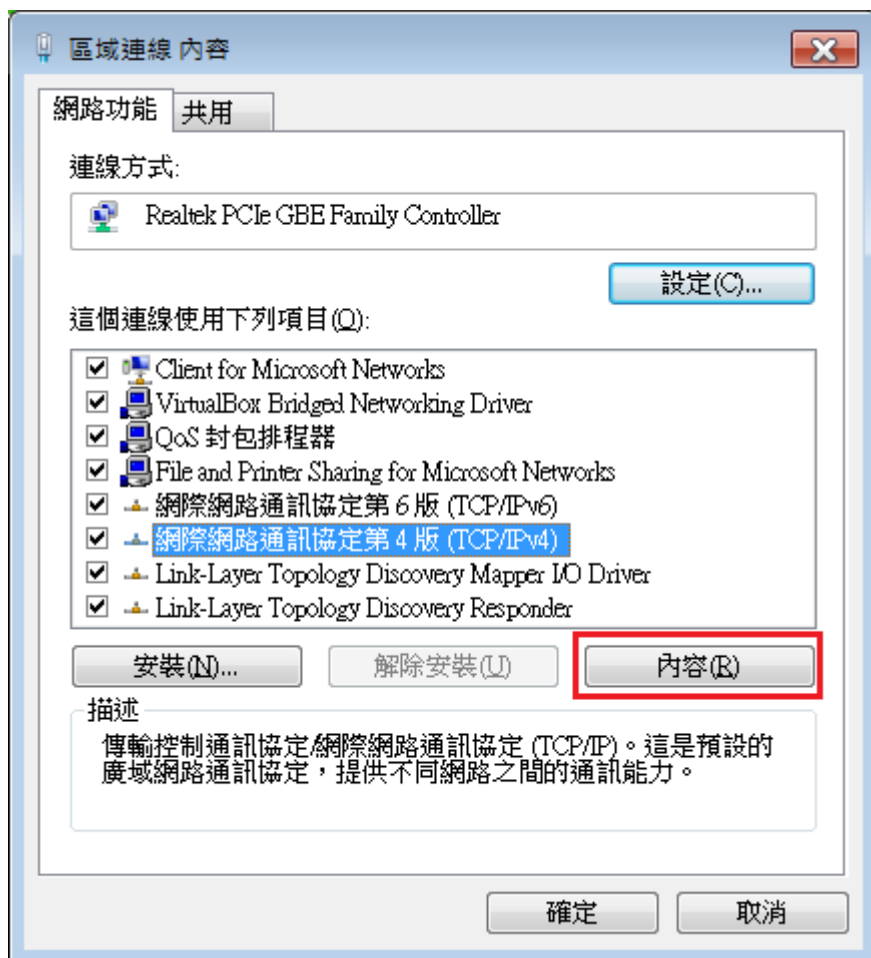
區域連線 內容

網路功能 共用

連線方式:

Realtek PCIe GBE Family Controller

設定(C)...

這個連線使用下列項目(O):

Client for Microsoft Networks
VirtualBox Bridged Networking Driver
QoS 封包排程器
File and Printer Sharing for Microsoft Networks
網際網路通訊協定第 6 版 (TCP/IPv6)
網際網路通訊協定第 4 版 (TCP/IPv4)
Link-Layer Topology Discovery Mapper I/O Driver
Link-Layer Topology Discovery Responder

安裝(N)... 解除安裝(U) 內容(R)

描述

傳輸控制通訊協定/網際網路通訊協定 (TCP/IP)。這是預設的廣域網路通訊協定，提供不同網路之間的通訊能力。

確定 取消